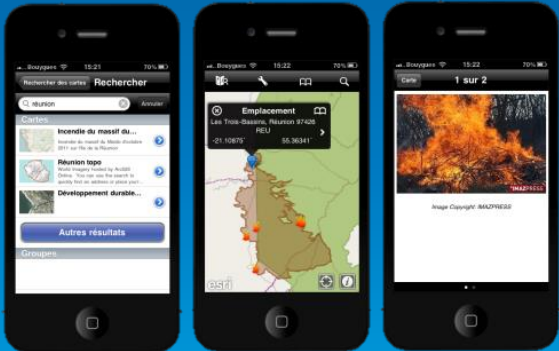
Bouygues 15:21 70%

Rechercher des cartes Rechercher

réunion Annuler

Cartes

Incendie du massif du

Incendie du massif du Maïdo d'octobre 2011 sur l'île de la Réunion

Réunion topo

World Imagery hosted by ArcGIS Online. You can use the Search to quickly find an address or place you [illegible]

Développement durable...

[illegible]

Autres résultats

Groupes

Bouygues 15:22 70%

Emplacement

Les Trois-Bassins, Réunion 97426 REU

-21.10675° 55.36341°

esri

Bouygues 15:22 70%

Carte 1 sur 2

IMAZPRESS

Image Copyright: IMAZPRESS